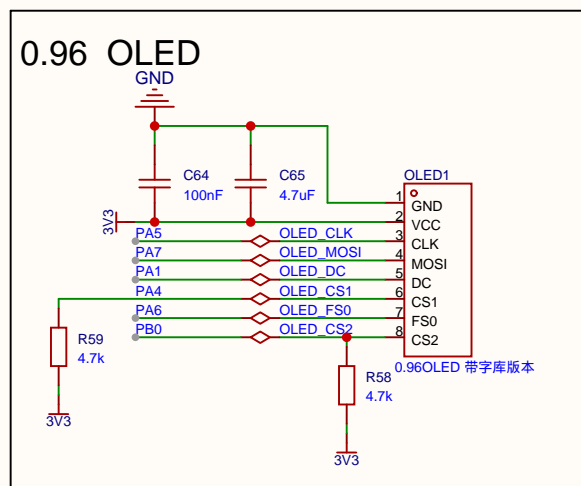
0.96 OLED

GND

C64
100nF

C65
4.7uF

3V3

OLED1

| | |
|---|---|
| 1 | GND |
| 2 | VCC |
| 3 | CLK |
| 4 | MOSI |
| 5 | DC |
| 6 | CS1 |
| 7 | FS0 |
| 8 | CS2 |

PA5 OLED_CLK
PA7 OLED_MOSI
PA1 OLED_DC
PA4 OLED_CS1
PA6 OLED_FS0
PB0 OLED_CS2

R59
4.7k
3V3

R58
4.7k
3V3

0.96OLED 带字库版本